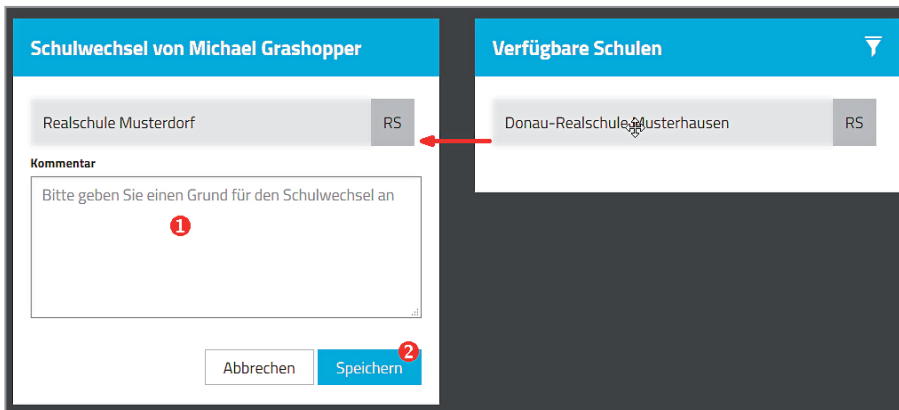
Schulwechsel von Michael Grashopper

Realschule Musterdorf RS

Kommentar

Bitte geben Sie einen Grund für den Schulwechsel an

1

Abbrechen Speichern 2

Verfügbare Schulen

Donau-Realschule Musterhausen RS